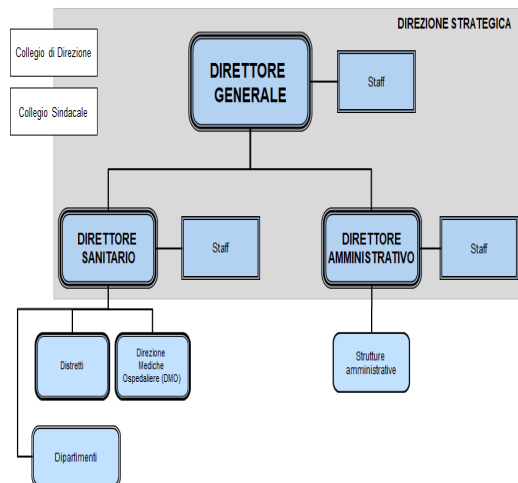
DIREZIONE STRATEGICA

Collegio di Direzione

Collegio Sindacale

DIRETTORE GENERALE

Staff

DIRETTORE SANITARIO

Staff

DIRETTORE AMMINISTRATIVO

Staff

Distretti

Direzione Mediche Ospedaliere (DMO)

Strutture amministrative

Dipartimenti